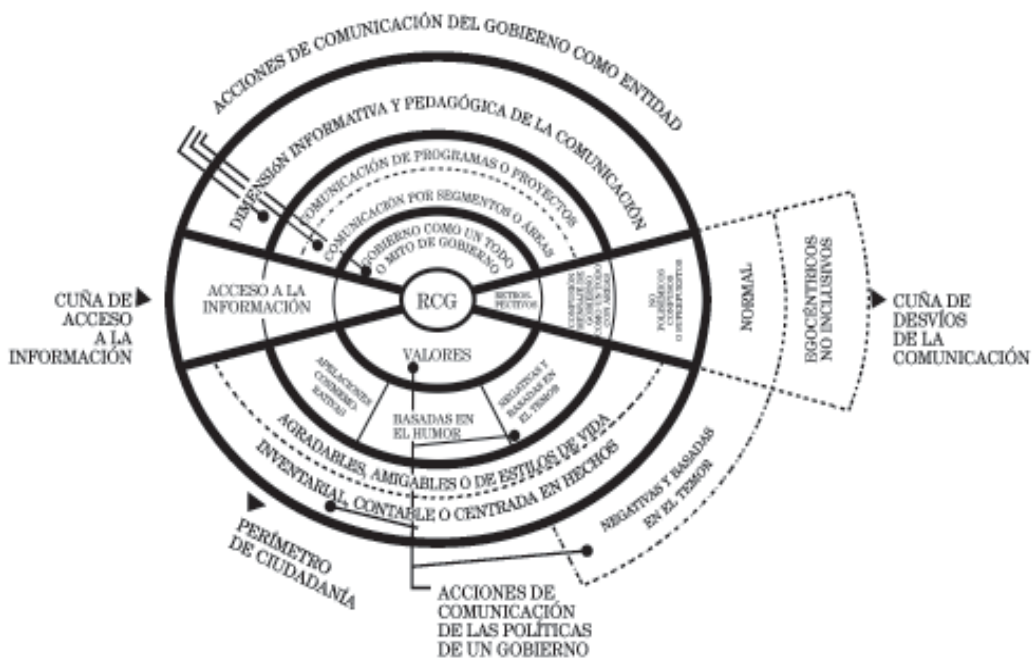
ACCIONES DE COMUNICACIÓN DEL GOBIERNO COMO ENTIDAD

DIMENSIÓN INFORMATIVA Y PEDAGÓGICA DE LA COMUNICACIÓN

COMUNICACIÓN DE PROGRAMAS O PROYECTOS

COMUNICACIÓN POR SEGMENTOS O ÁREAS

GOBIERNO COMO UN TODO O MITO DE GOBIERNO

CUÑA DE ACCESO A LA INFORMACIÓN

ACCESO A LA INFORMACIÓN

RCG

RETROSPECTIVOS

COMPOSICIÓN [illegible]

NO POLÉMICOS CONEXOS O SUPERPUESTOS

NORMAL

EGOCÉNTRICOS NO INCLUSIVOS

CUÑA DE DESVÍOS DE LA COMUNICACIÓN

VALORES

APELACIONES CONMEMORATIVAS

NEGATIVAS Y BASADAS EN EL TEMOR

BASADAS EN EL HUMOR

AGRADABLES, AMIGABLES O DE ESTILOS DE VIDA

INVENTARIAL, CONTABLE O CENTRADA EN HECHOS

NEGATIVAS Y BASADAS EN EL TEMOR

PERÍMETRO DE CIUDADANÍA

ACCIONES DE COMUNICACIÓN DE LAS POLÍTICAS DE UN GOBIERNO